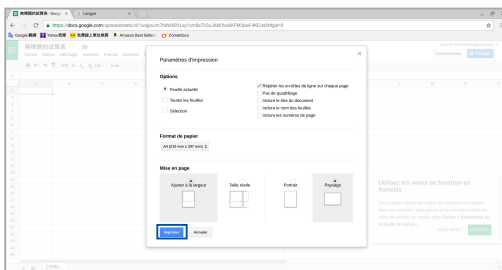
無題的試算表 - Goog × | G Langue ×

https://docs.google.com/spreadsheets/d/1wqpaJm7hdWI0Vuy1cm8x7V3sJKWYbnWKFMOpeF4KEnebWgkt=0

Google 翻譯 | Yahoo!奇摩 | 免費線上單位換算 | Amazon Best Seller | Gometdocs

無題的試算表
Fichier Édition Affichage Insertion Format Données

Paramètres d'impression

Options

Feuille actuelle
Toutes les feuilles
Sélection

Répéter les en-têtes de ligne sur chaque page
Pas de quadrillage
Inclure le titre du document
Inclure le nom des feuilles
Inclure les numéros de page

Format de papier

A4 (210 mm x 297 mm)

Mise en page

Ajuster à la largeur
Taille réelle
Portrait
Paysage

Imprimer
Annuler

Utilisez les noms de fonction en français

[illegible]

工作表1